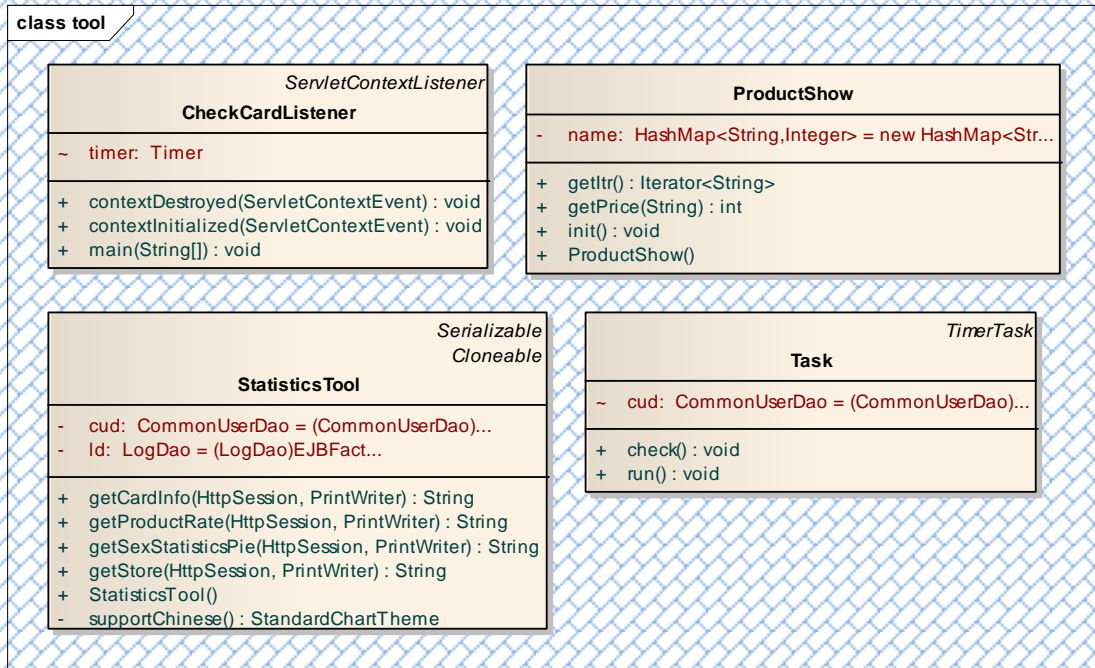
class tool

ServletContextListener
CheckCardListener

~ timer: Timer

+ contextDestroyed(ServletContextEvent) : void
+ contextInitialized(ServletContextEvent) : void
+ main(String[]) : void

ProductShow

- name: HashMap<String,Integer> = new HashMap<Str...

+ getItr() : Iterator<String>
+ getPrice(String) : int
+ init() : void
+ ProductShow()

Serializable
Cloneable
StatisticsTool

- cud: CommonUserDao = (CommonUserDao)...
- ld: LogDao = (LogDao)EJBFact...

+ getCardInfo(HttpSession, PrintWriter) : String
+ getProductRate(HttpSession, PrintWriter) : String
+ getSexStatisticsPie(HttpSession, PrintWriter) : String
+ getStore(HttpSession, PrintWriter) : String
+ StatisticsTool()
- supportChinese() : StandardChartTheme

TimerTask
Task

~ cud: CommonUserDao = (CommonUserDao)...

+ check() : void
+ run() : void